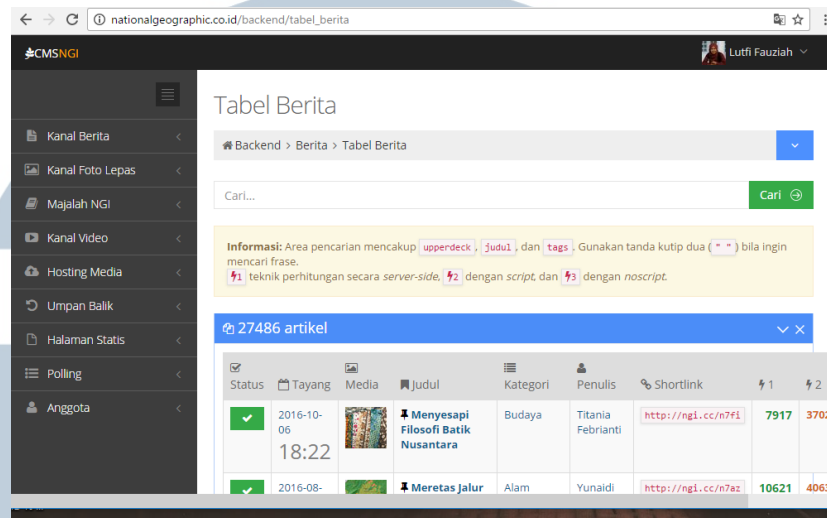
nationalgeographic.co.id/backend/tabel_berita

CMSNGI

Lutfi Fauziah

Kanal Berita
Kanal Foto Lepas
Majalah NGI
Kanal Video
Hosting Media
Umpan Balik
Halaman Statis
Polling
Anggota

Tabel Berita

Backend > Berita > Tabel Berita

Cari...

Cari

Informasi: Area pencarian mencakup upperdeck, judul, dan tags. Gunakan tanda kutip dua (" ") bila ingin mencari frase.
1 teknik perhitungan secara server-side, 2 dengan script, dan 3 dengan noscript.

27486 artikel

| Status | Tayang | Media | Judul | Kategori | Penulis | Shortlink | 1 | 2 |
|---|---|---|---|---|---|---|---|---|
| | 2016-10-06 18:22 | | Menyesapi Filosofi Batik Nusantara | Budaya | Titania Febrianti | http://ngi.cc/n7fi | 7917 | 3702 |
| | 2016-08- | | Meretas Jalur | Alam | Yunaidi | http://ngi.cc/n7az | 10621 | 4063 |